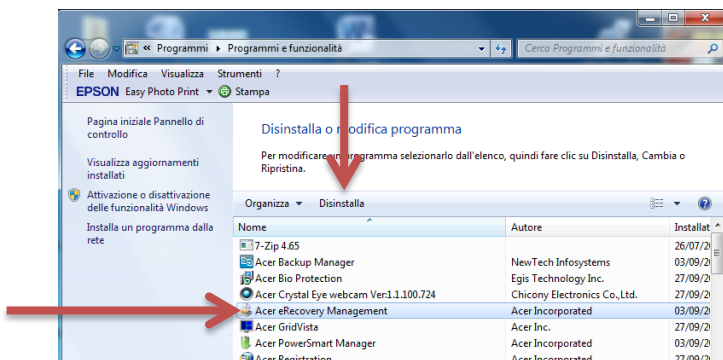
« Programmi ▸ Programmi e funzionalità

Cerca Programmi e funzionalità

File Modifica Visualizza Strumenti ?

EPSON Easy Photo Print Stampa

Pagina iniziale Pannello di controllo

Visualizza aggiornamenti installati

Attivazione o disattivazione delle funzionalità Windows

Installa un programma dalla rete

Disinstalla o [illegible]odifica programma

Per modificare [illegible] programma selezionarlo dall'elenco, quindi fare clic su Disinstalla, Cambia o Ripristina.

Organizza Disinstalla

| Nome | Autore | Installat |
|---|---|---|
| 7-Zip 4.65 | | 26/07/2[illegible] |
| Acer Backup Manager | NewTech Infosystems | 03/09/2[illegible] |
| Acer Bio Protection | Egis Technology Inc. | 27/09/2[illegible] |
| Acer Crystal Eye webcam Ver:1.1.100.724 | Chicony Electronics Co.,Ltd. | 27/09/2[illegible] |
| Acer eRecovery Management | Acer Incorporated | 03/09/2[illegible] |
| Acer GridVista | Acer Inc. | 27/09/2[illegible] |
| Acer PowerSmart Manager | Acer Incorporated | 27/09/2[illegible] |
| Acer Registration | Acer Incorporated | 03/09/2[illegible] |